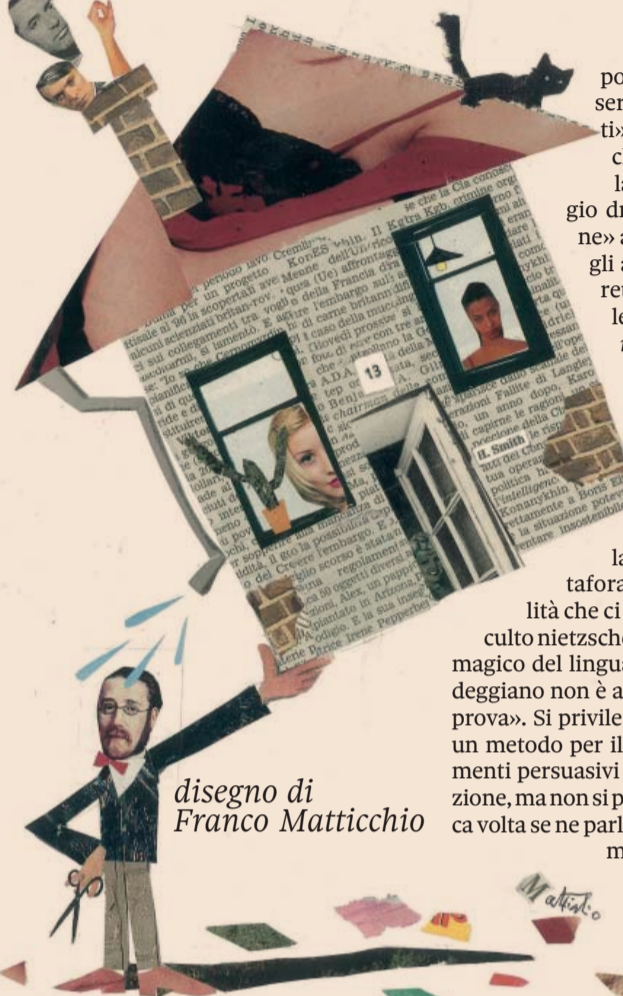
po
sen
ti»
ci
la
gio dr
ne» a
gli a
re
le

la
tafora
lità che ci
culto nietzsche
magico del lingua
deggiano non è a
prova». Si privile
un metodo per il
menti persuasivi
zione, ma non si p
ca volta se ne parl
m

13

H. Smith

disegno di
Franco Matticchio

Matticchio